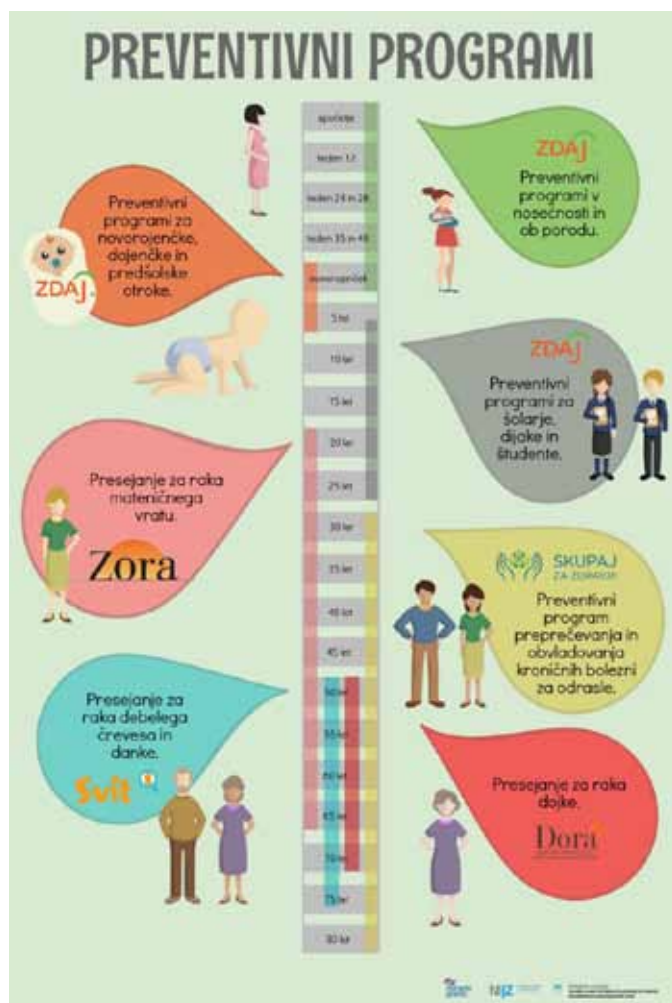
PREVENTIVNI PROGRAMI

Preventivni programi za novorojenčke, dojenčke in predšolske otroke.

ZDAJ

Presejanje za raka materničnega vratu.

Zora

Presejanje za raka debelega črevesa in danke.

Svit

apošlate
teden 12
teden 24 in 28
teden 35 in 40
novorojenček
5 let
10 let
15 let
20 let
25 let
30 let
35 let
40 let
45 let
50 let
55 let
60 let
65 let
70 let
75 let
80 let

ZDAJ
Preventivni programi v nosečnosti in ob porodu.

ZDAJ
Preventivni programi za šolarje, dijake in študente.

SKUPAJ ZA ZDRAVJE
Preventivni program preprečevanja in obvladovanja kroničnih bolezni za odrasle.

Presejanje za raka dojke.

Dora

NIJZ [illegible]